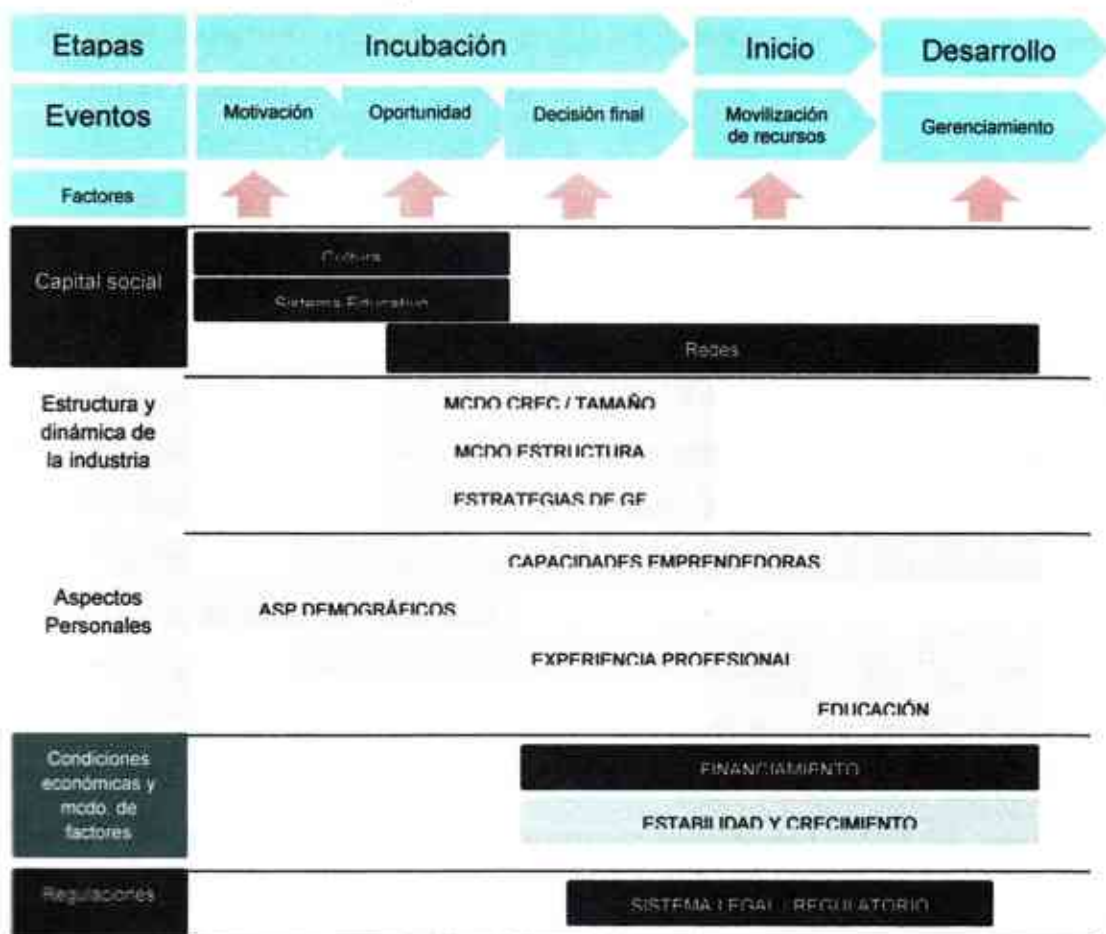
Etapas
Incubación
Inicio
Desarrollo

Eventos
Motivación
Oportunidad
Decisión final
Movilización de recursos
Gerenciamiento

Factores

Capital social
Cultura
Sistema Educativo
Redes

Estructura y dinámica de la industria
MCDO CREC / TAMAÑO
MCDO ESTRUCTURA
ESTRATEGIAS DE GE

Aspectos Personales
CAPACIDADES EMPRENDEDORAS
ASP DEMOGRÁFICOS
EXPERIENCIA PROFESIONAL
EDUCACIÓN

Condiciones económicas y mcdo. de factores
FINANCIAMIENTO
ESTABILIDAD Y CRECIMIENTO

Regulaciones
SISTEMA LEGAL / REGULATORIO